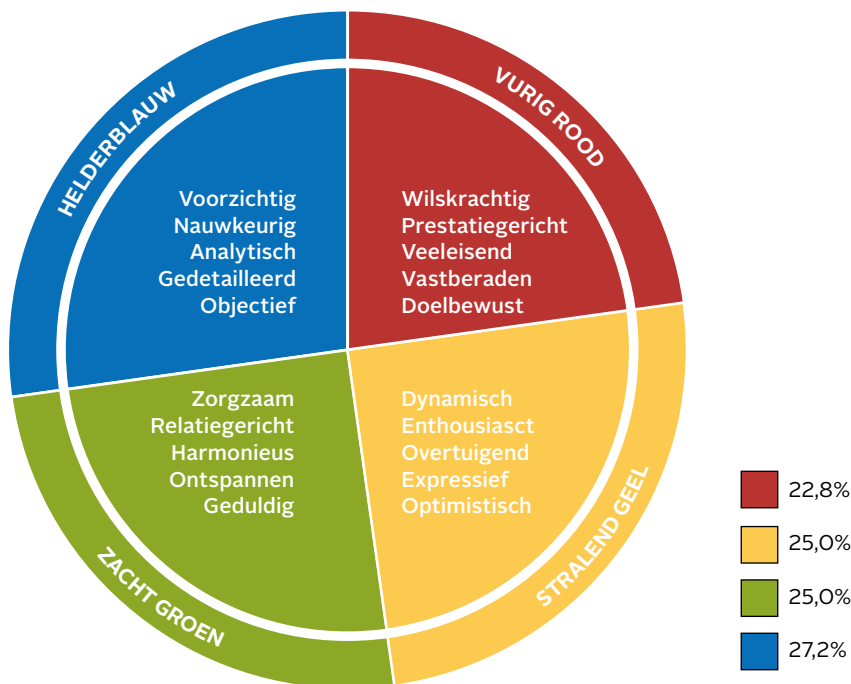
HELDERBLAUW

Voorzichtig
Nauwkeurig
Analytisch
Gedetailleerd
Objectief

VURIG ROOD

Wilskrachtig
Prestatiegericht
Veeleisend
Vastberaden
Doelbewust

Zorgzaam
Relatiegericht
Harmonieus
Ontspannen
Geduldig

ZACHT GROEN

Dynamisch
Enthousiasct
Overtuigend
Expressief
Optimistisch

STRALEND GEEL

22,8%
25,0%
25,0%
27,2%